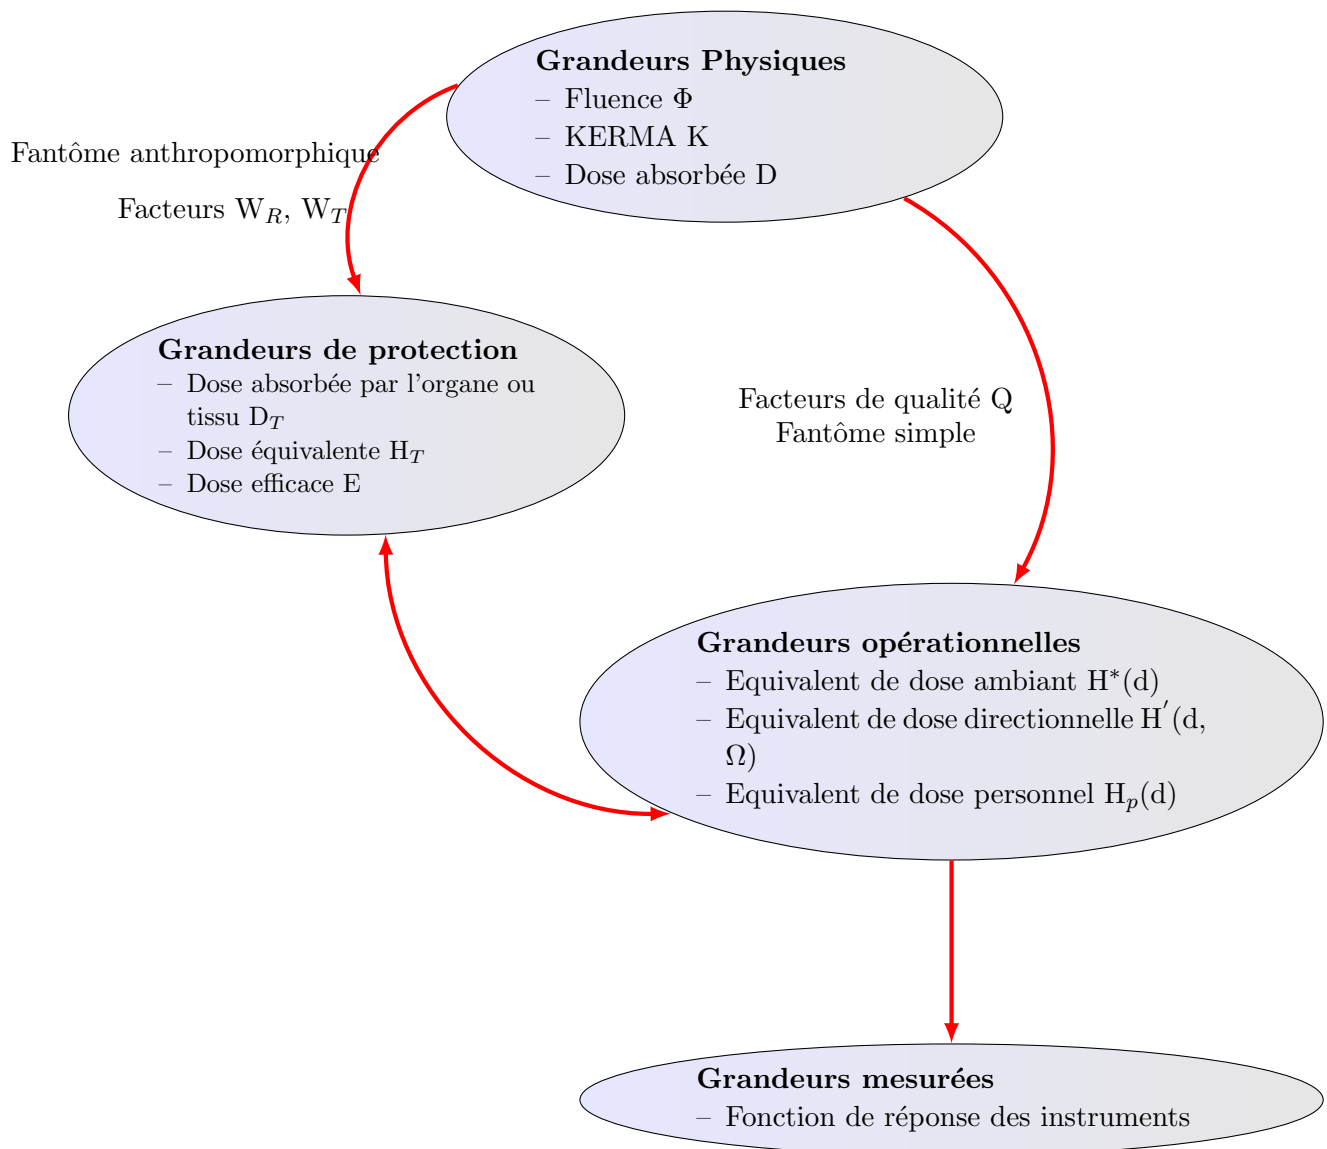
Grandeurs Physiques
– Fluence $\Phi$
– KERMA K
– Dose absorbée D

Fantôme anthropomorphique

Facteurs $W_R$, $W_T$

Grandeurs de protection
– Dose absorbée par l'organe ou tissu $D_T$
– Dose équivalente $H_T$
– Dose efficace E

Facteurs de qualité Q
Fantôme simple

Grandeurs opérationnelles
– Equivalent de dose ambiant $H^*(d)$
– Equivalent de dose directionnelle $H^{'}(d, \Omega)$
– Equivalent de dose personnel $H_p(d)$

Grandeurs mesurées
– Fonction de réponse des instruments